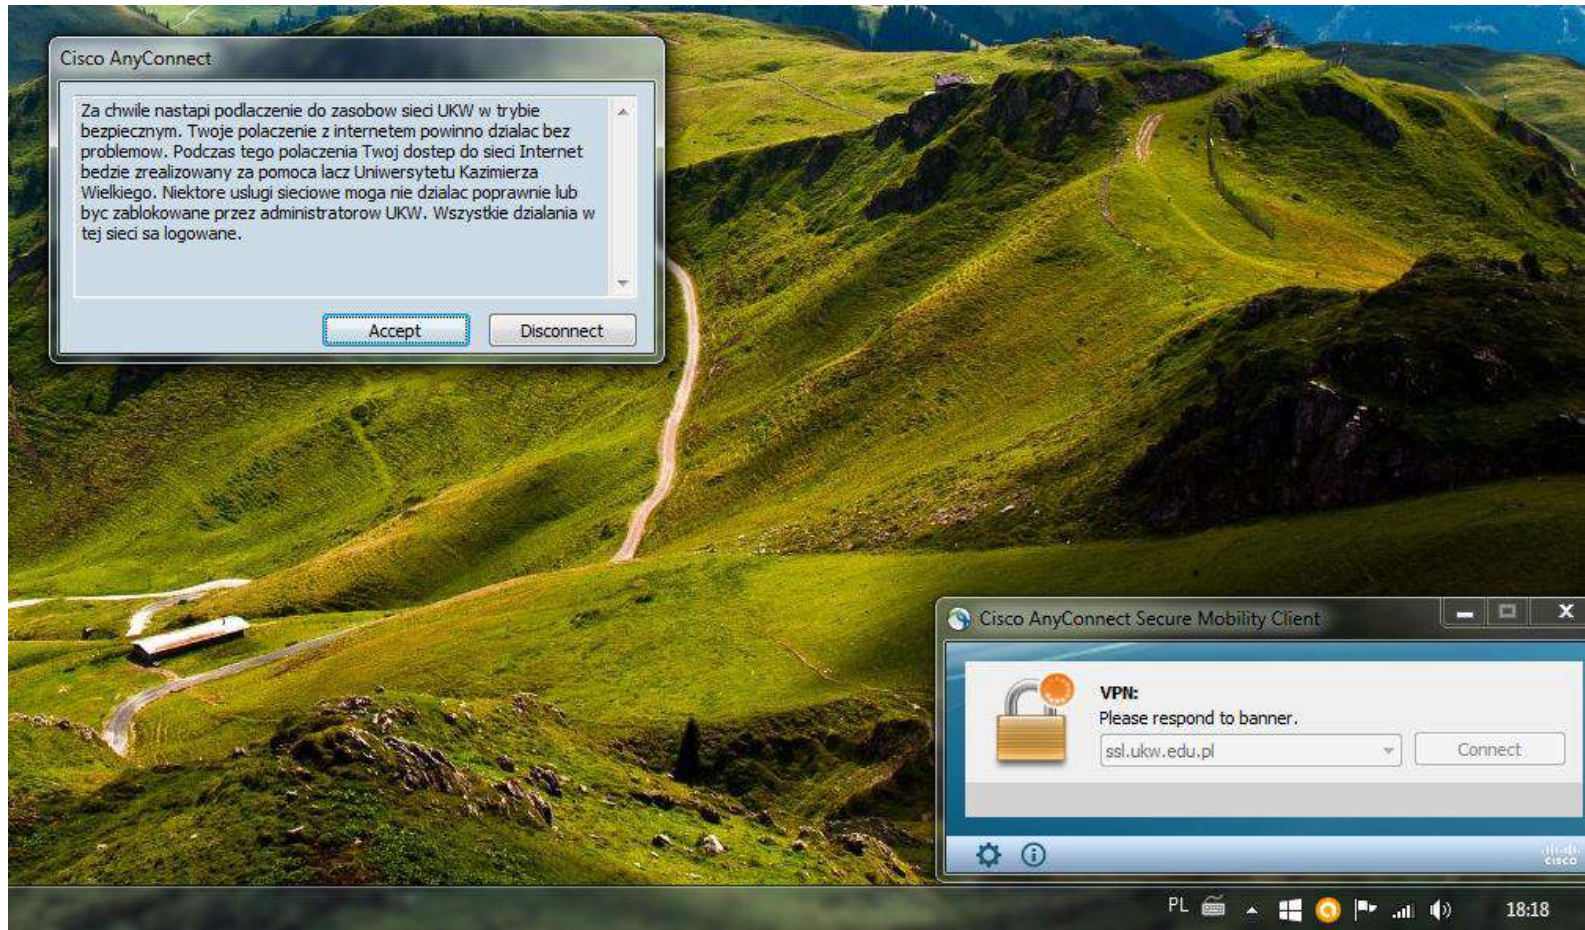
Cisco AnyConnect

Za chwile nastapi podlaczenie do zasobow sieci UKW w trybie bezpiecznym. Twoje polaczenie z internetem powinno dzialac bez problemow. Podczas tego polaczenia Twoj dostep do sieci Internet bedzie zrealizowany za pomoca lacz Uniwersytetu Kazimierza Wielkiego. Niektore uslugi sieciowe moga nie dzialac poprawnie lub byc zablokowane przez administratorow UKW. Wszystkie dzialania w tej sieci sa logowane.

Accept Disconnect

Cisco AnyConnect Secure Mobility Client

VPN:
Please respond to banner.
ssl.ukw.edu.pl
Connect

cisco

PL 18:18